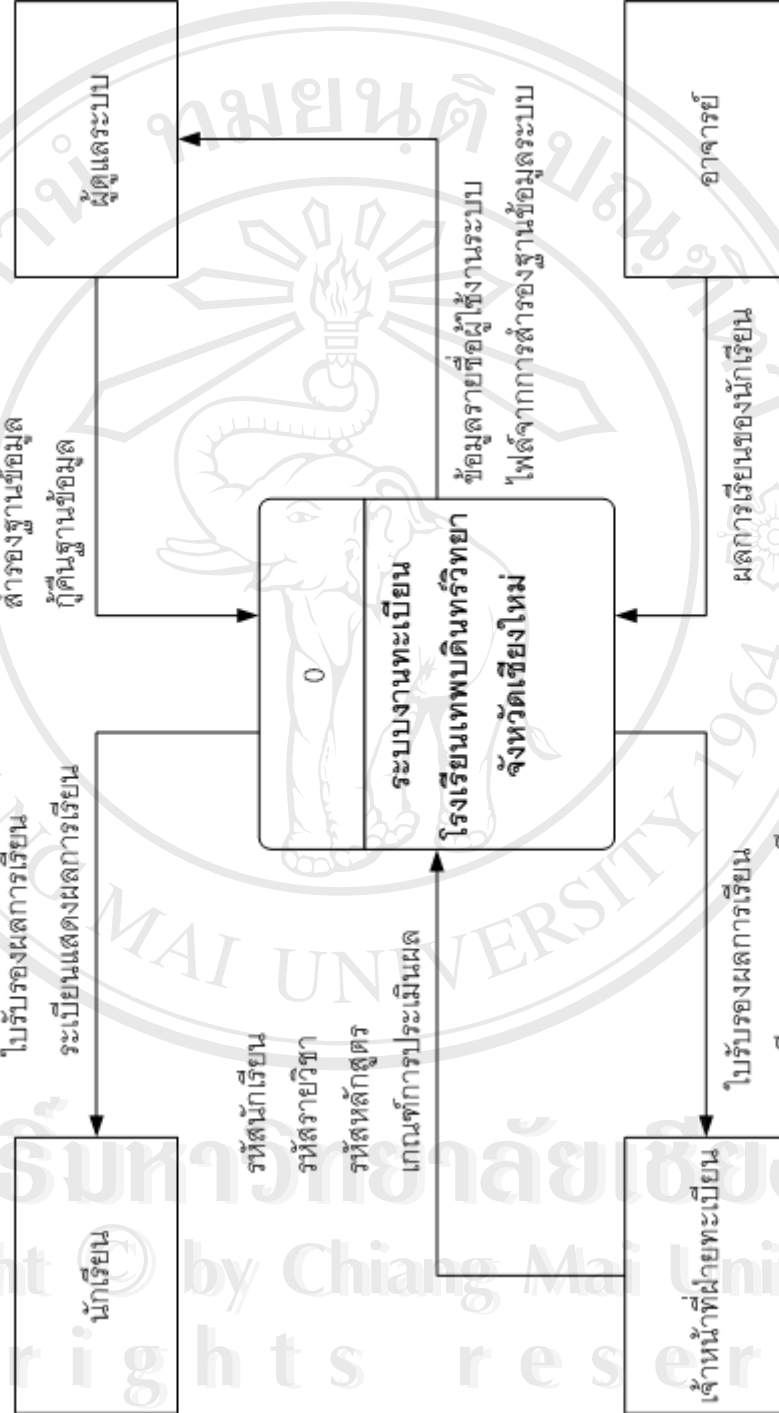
ผู้ดูแลระบบ

อาจารย์

สำรองฐานข้อมูล
กู้คืนฐานข้อมูล

ข้อมูลรายชื่อผู้ใช้งานระบบ
ไฟล์จากการสำรองฐานข้อมูลระบบ

ผลการเรียนของนักเรียน

0
ระบบงานทะเบียน
โรงเรียนเทพบดินทร์วิทยา
จังหวัดเชียงใหม่

ใบรับรองผลการเรียน
ระเบียนแสดงผลการเรียน

ใบรับรองผลการเรียน

รหัสนักเรียน
รหัสรายวิชา
รหัสหลักสูตร
เกณฑ์การประเมินผล

นักเรียน

เจ้าหน้าที่ฝ่ายทะเบียน

ลิขสิทธิ์มหาวิทยาลัยเชียงใหม่
Copyright © by Chiang Mai University
All rights reserved